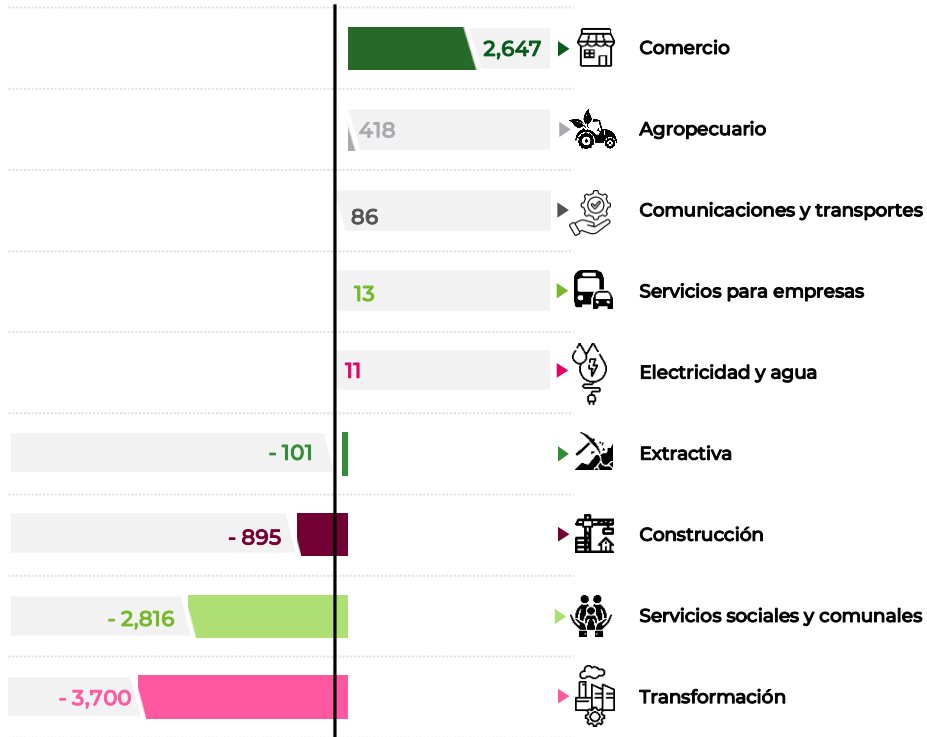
2,647 Comercio

418 Agropecuario

86 Comunicaciones y transportes

13 Servicios para empresas

11 Electricidad y agua

- 101 Extractiva

- 895 Construcción

- 2,816 Servicios sociales y comunales

- 3,700 Transformación